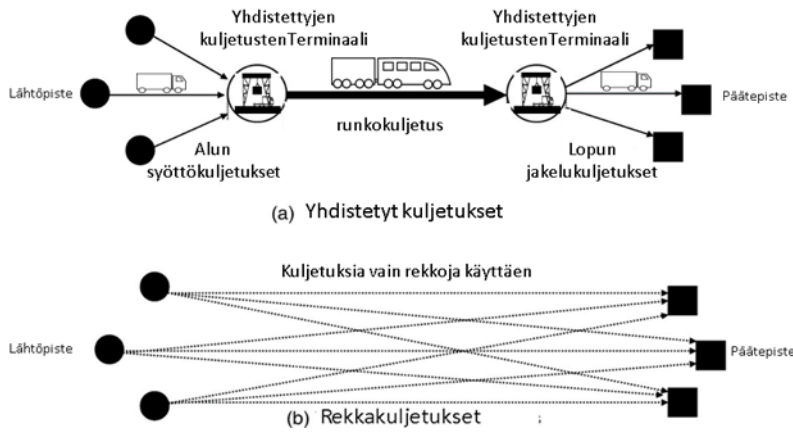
Yhdistettyjen kuljetustenTerminaali

Yhdistettyjen kuljetustenTerminaali

Lähtöpiste

Päätepiste

runkokuljetus

Alun syöttökuljetukset

Lopun jakelukuljetukset

(a) Yhdistetyt kuljetukset

Kuljetuksia vain rekkoja käyttäen

Lähtöpiste

Päätepiste

(b) Rekkakuljetukset